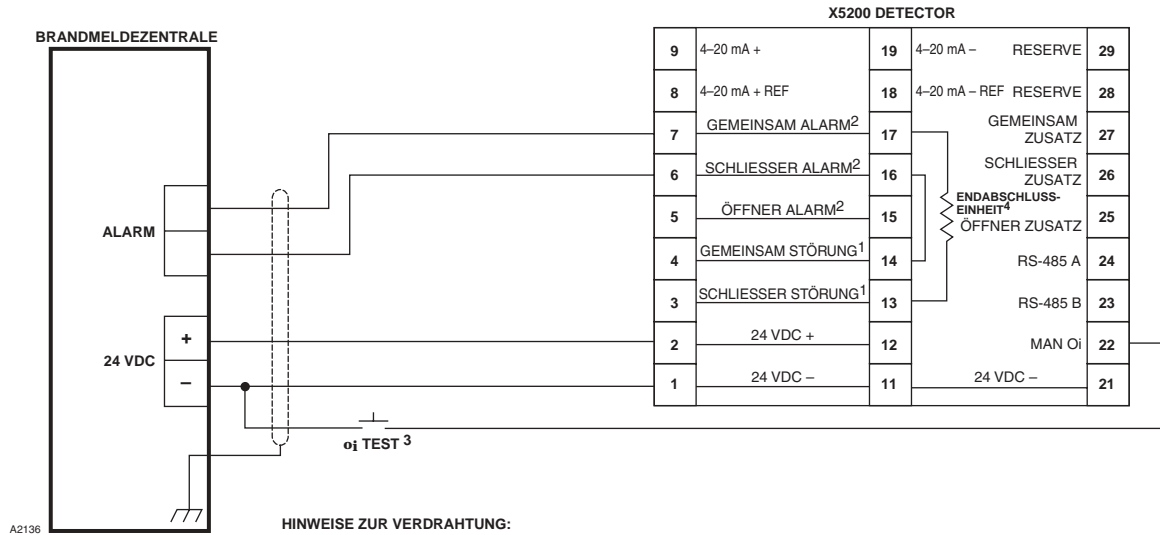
BRANDMELDEZENTRALE

X5200 DETECTOR

| 9 | 4–20 mA + | 19 | 4–20 mA – RESERVE | 29 |
|---|---|---|---|---|
| 8 | 4–20 mA + REF | 18 | 4–20 mA – REF RESERVE | 28 |
| 7 | GEMEINSAM ALARM$^2$ | 17 | GEMEINSAM ZUSATZ | 27 |
| 6 | SCHLIESSER ALARM$^2$ | 16 | SCHLIESSER ZUSATZ | 26 |
| 5 | ÖFFNER ALARM$^2$ | 15 | ÖFFNER ZUSATZ | 25 |
| 4 | GEMEINSAM STÖRUNG$^1$ | 14 | RS-485 A | 24 |
| 3 | SCHLIESSER STÖRUNG$^1$ | 13 | RS-485 B | 23 |
| 2 | 24 VDC + | 12 | MAN Oi | 22 |
| 1 | 24 VDC – | 11 | 24 VDC – | 21 |

ENDABSCHLUSS-EINHEIT$^4$

ALARM

+

24 VDC

–

oi TEST $^3$

A2136

HINWEISE ZUR VERDRAHTUNG: